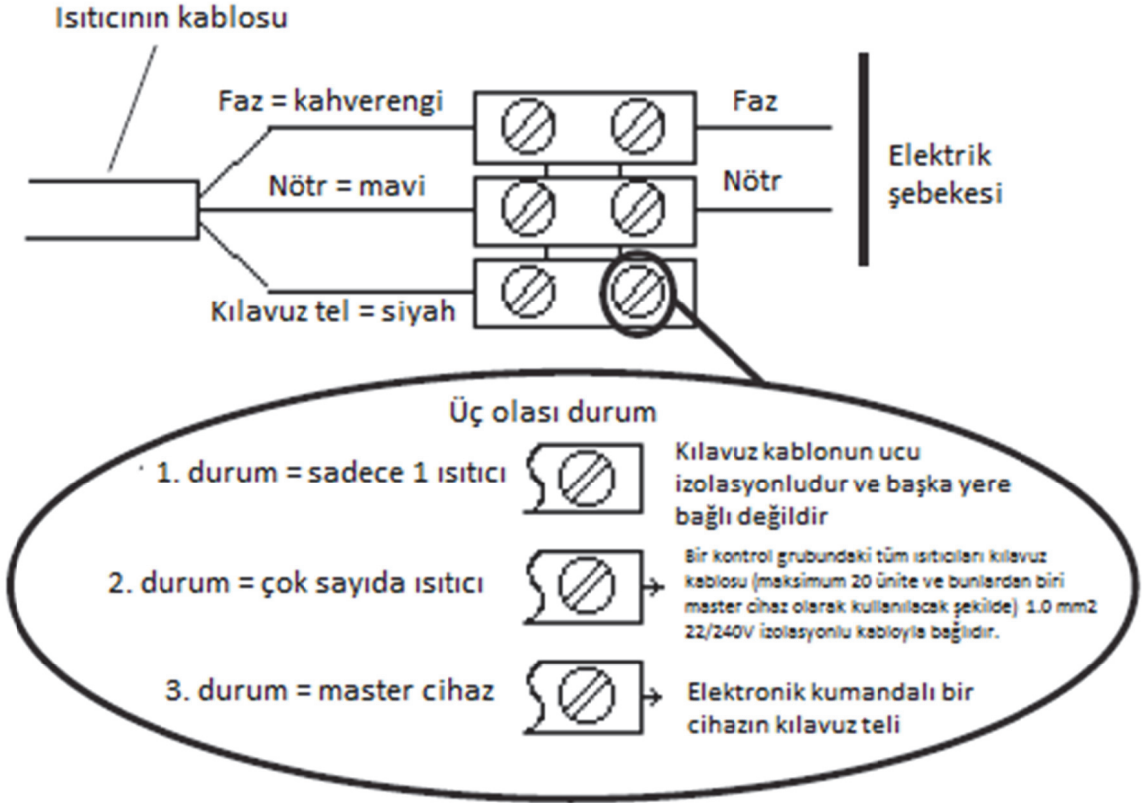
Isıtıcının kablosu

Faz = kahverengi

Faz

Nötr = mavi

Nötr

Elektrik şebekesi

Kılavuz tel = siyah

Üç olası durum

1. durum = sadece 1 ısıtıcı

Kılavuz kablonun ucu izolasyonludur ve başka yere bağlı değildir

2. durum = çok sayıda ısıtıcı

Bir kontrol grubundaki tüm ısıtıcıları kılavuz kablosu (maksimum 20 ünite ve bunlardan biri master cihaz olarak kullanılacak şekilde) 1.0 mm2 22/240V izolasyonlu kabloyla bağlıdır.

3. durum = master cihaz

Elektronik kumandalı bir cihazın kılavuz teli